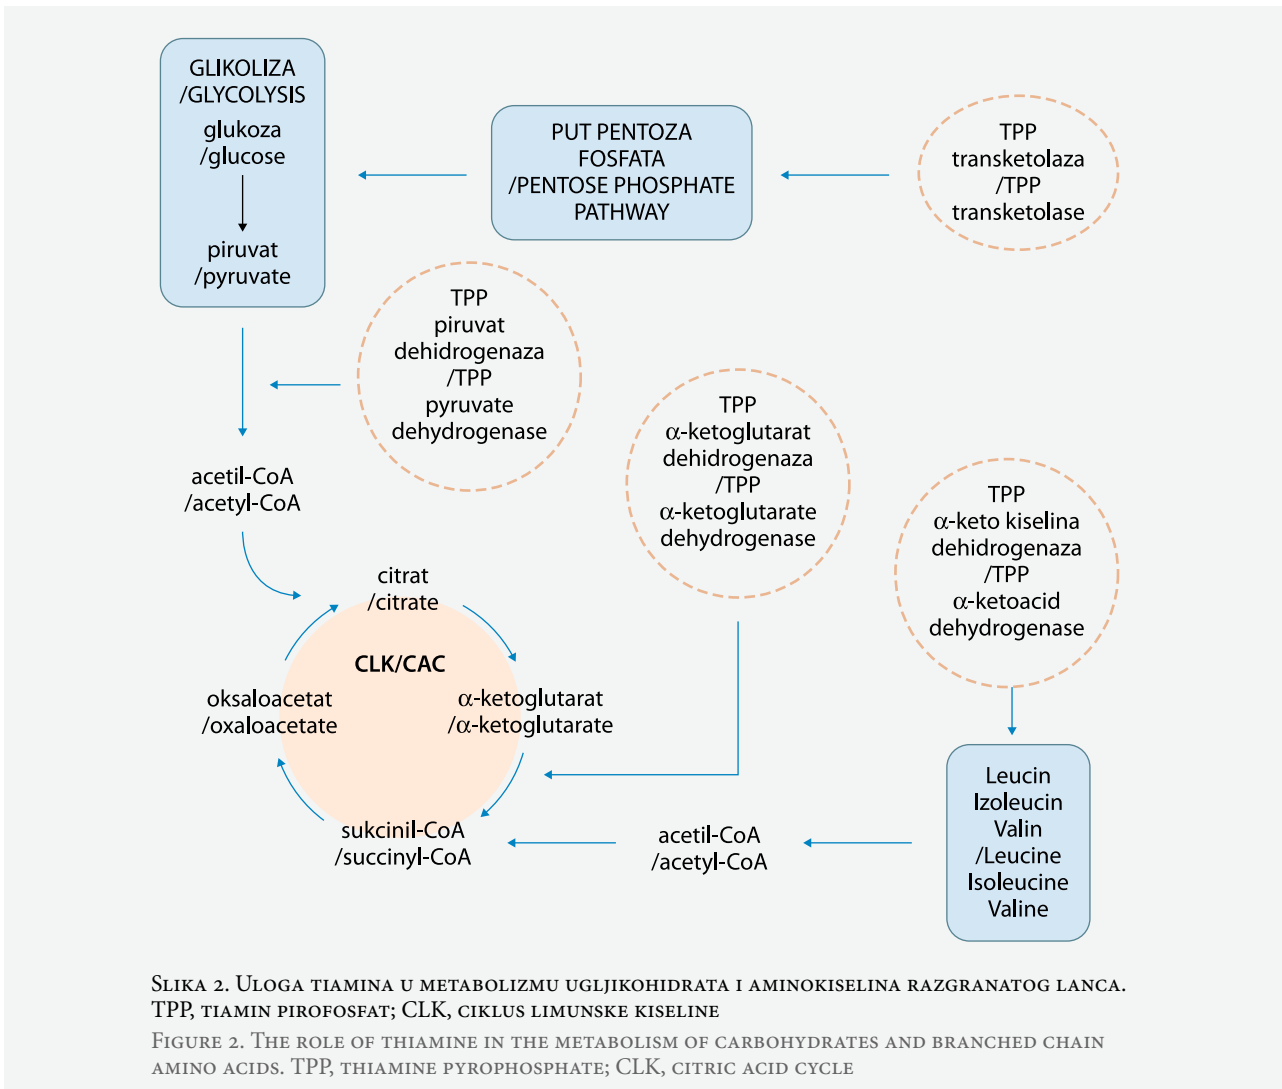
GLIKOLIZA /GLYCOLYSIS
glukoza /glucose
piruvat /pyruvate

PUT PENTOZA FOSFATA /PENTOSE PHOSPHATE PATHWAY

TPP transketolaza /TPP transketolase

TPP piruvat dehidrogenaza /TPP pyruvate dehydrogenase

acetil-CoA /acetyl-CoA

TPP α-ketoglutarat dehidrogenaza /TPP α-ketoglutarate dehydrogenase

TPP α-keto kiselina dehidrogenaza /TPP α-ketoacid dehydrogenase

citrat /citrate

CLK/CAC

oksaloacetat /oxaloacetate

α-ketoglutarat /α-ketoglutarate

sukcinil-CoA /succinyl-CoA

acetil-CoA /acetyl-CoA

Leucin Izoleucin Valin /Leucine Isoleucine Valine

Slika 2. Uloga tiamina u metabolizmu ugljikohidrata i aminokiselina razgranatog lanca. TPP, tiamin pirofosfat; CLK, ciklus limunske kiseline

Figure 2. The role of thiamine in the metabolism of carbohydrates and branched chain amino acids. TPP, thiamine pyrophosphate; CLK, citric acid cycle